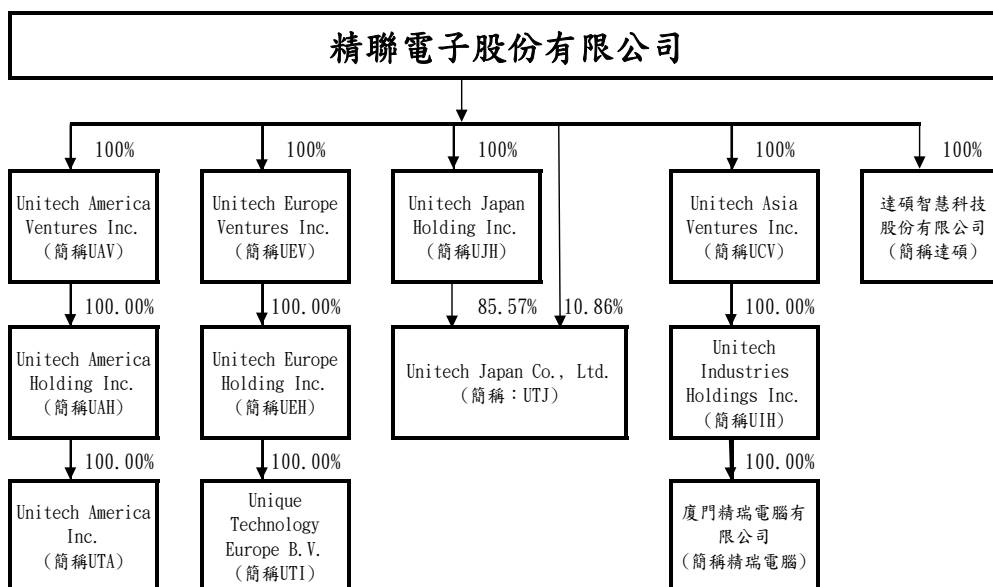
精聯電子股份有限公司

100%

Unitech America Ventures Inc. (簡稱UAV)

100.00%

Unitech America Holding Inc. (簡稱UAH)

100.00%

Unitech America Inc. (簡稱UTA)

100%

Unitech Europe Ventures Inc. (簡稱UEV)

100.00%

Unitech Europe Holding Inc. (簡稱UEH)

100.00%

Unique Technology Europe B.V. (簡稱UTI)

100%

Unitech Japan Holding Inc. (簡稱UJH)

85.57%

10.86%

Unitech Japan Co., Ltd. (簡稱:UTJ)

100%

Unitech Asia Ventures Inc. (簡稱UCV)

100.00%

Unitech Industries Holdings Inc. (簡稱UIH)

100.00%

廈門精瑞電腦有限公司 (簡稱精瑞電腦)

100%

達碩智慧科技股份有限公司 (簡稱達碩)